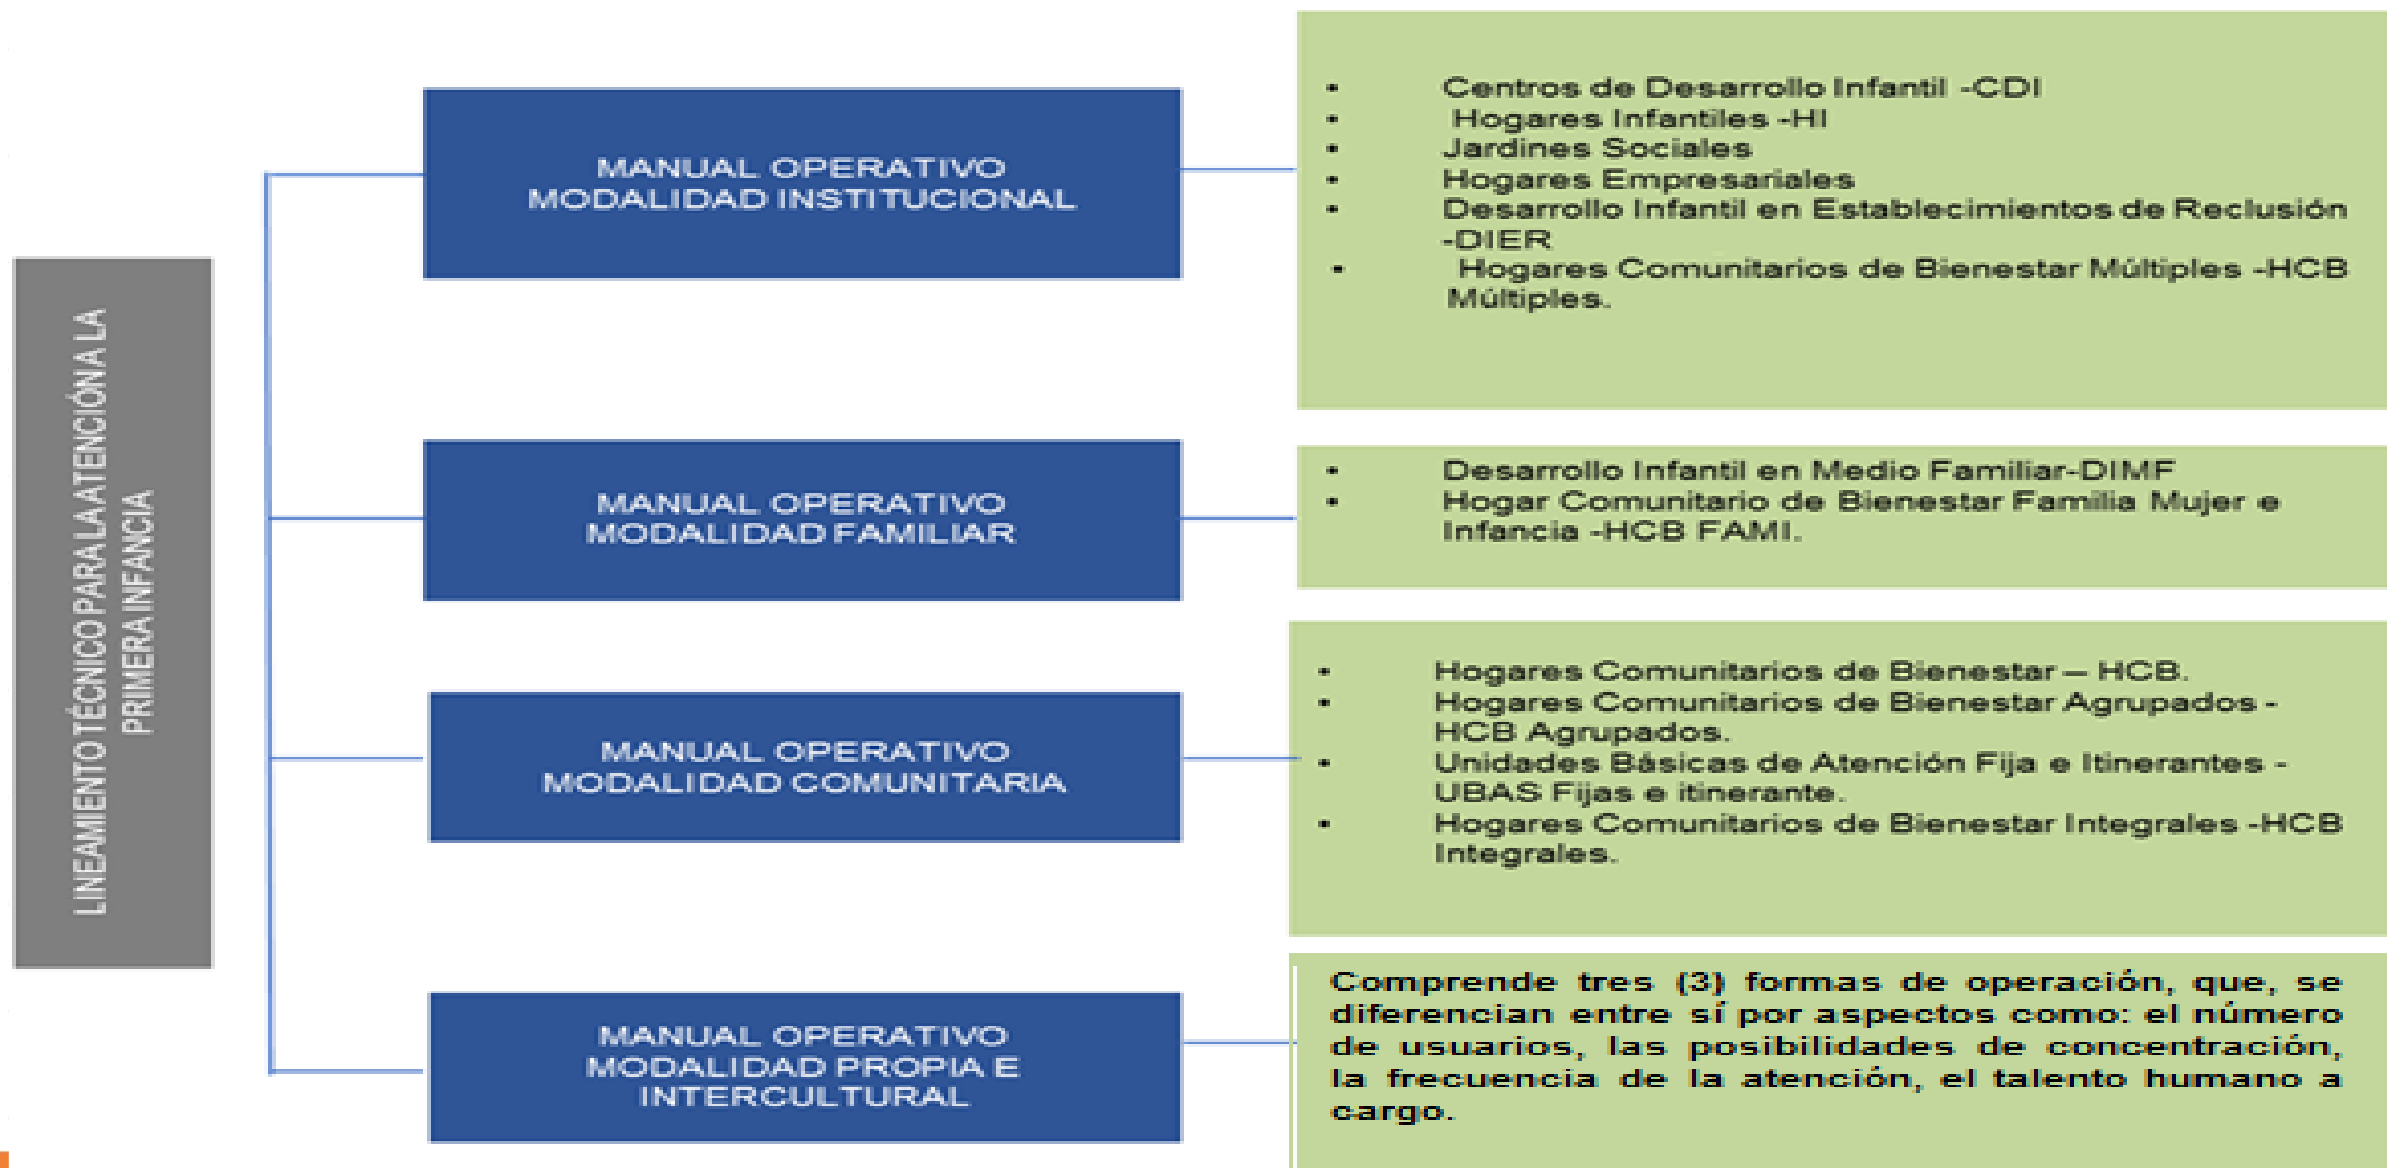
LINEAMIENTO TÉCNICO PARA LA ATENCIÓN A LA PRIMERA INFANCIA

MANUAL OPERATIVO MODALIDAD INSTITUCIONAL

- Centros de Desarrollo Infantil -CDI
- Hogares Infantiles -HI
- Jardines Sociales
- Hogares Empresariales
- Desarrollo Infantil en Establecimientos de Reclusión -DIER
- Hogares Comunitarios de Bienestar Múltiples -HCB Múltiples.

MANUAL OPERATIVO MODALIDAD FAMILIAR

- Desarrollo Infantil en Medio Familiar-DIMF
- Hogar Comunitario de Bienestar Familia Mujer e Infancia -HCB FAMI.

MANUAL OPERATIVO MODALIDAD COMUNITARIA

- Hogares Comunitarios de Bienestar – HCB.
- Hogares Comunitarios de Bienestar Agrupados - HCB Agrupados.
- Unidades Básicas de Atención Fija e Itinerantes - UBAS Fijas e itinerante.
- Hogares Comunitarios de Bienestar Integrales -HCB Integrales.

MANUAL OPERATIVO MODALIDAD PROPIA E INTERCULTURAL

Comprende tres (3) formas de operación, que, se diferencian entre sí por aspectos como: el número de usuarios, las posibilidades de concentración, la frecuencia de la atención, el talento humano a cargo.